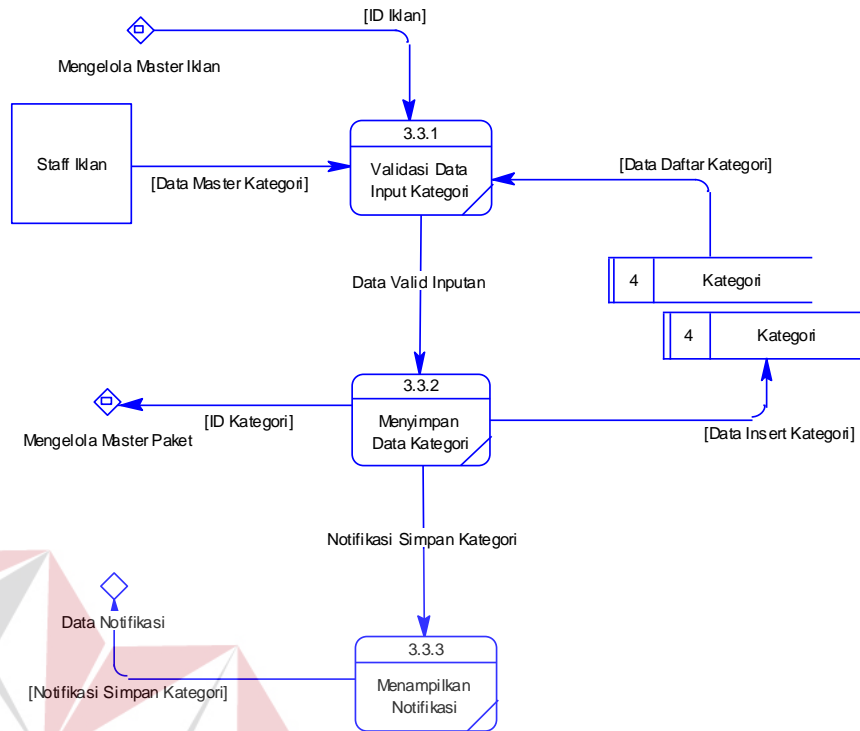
[ID Iklan]

Mengelola Master Iklan

Staff Iklan

[Data Master Kategori]

3.3.1

Validasi Data Input Kategori

[Data Daftar Kategori]

Data Valid Inputan

4 | Kategori

4 | Kategori

3.3.2

Menyimpan Data Kategori

[ID Kategori]

Mengelola Master Paket

[Data Insert Kategori]

Notifikasi Simpan Kategori

Data Notifikasi

3.3.3

Menampilkan Notifikasi

[Notifikasi Simpan Kategori]